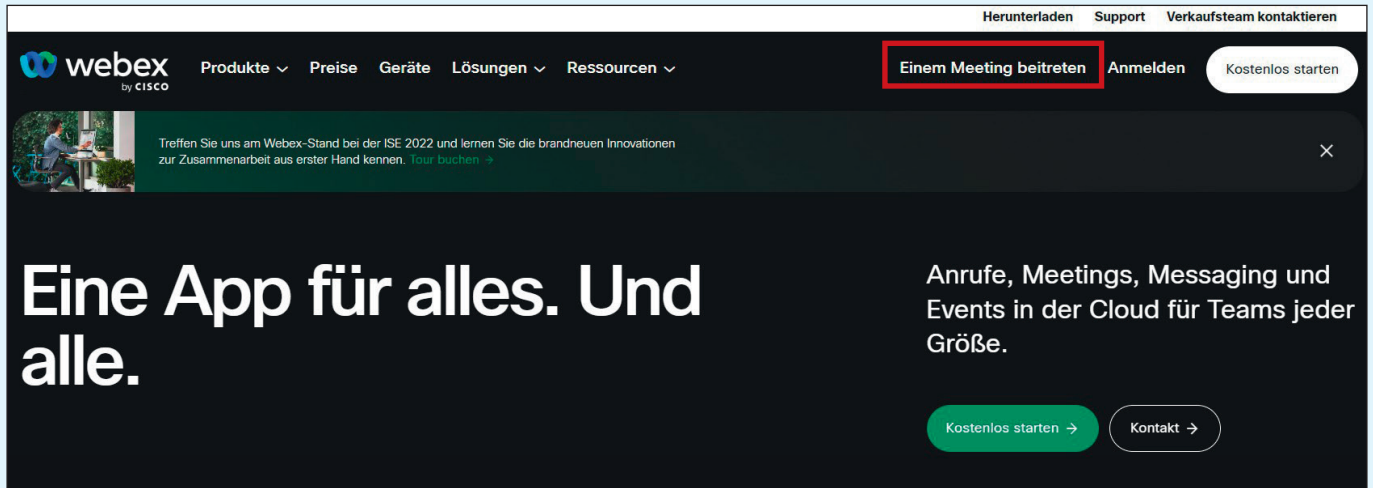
Herunterladen Support Verkaufsteam kontaktieren

webex by CISCO

Produkte ⌄ Preise Geräte Lösungen ⌄ Ressourcen ⌄

Einem Meeting beitreten Anmelden Kostenlos starten

Treffen Sie uns am Webex-Stand bei der ISE 2022 und lernen Sie die brandneuen Innovationen zur Zusammenarbeit aus erster Hand kennen. Tour buchen →

×

Eine App für alles. Und alle.

Anrufe, Meetings, Messaging und Events in der Cloud für Teams jeder Größe.

Kostenlos starten →

Kontakt →